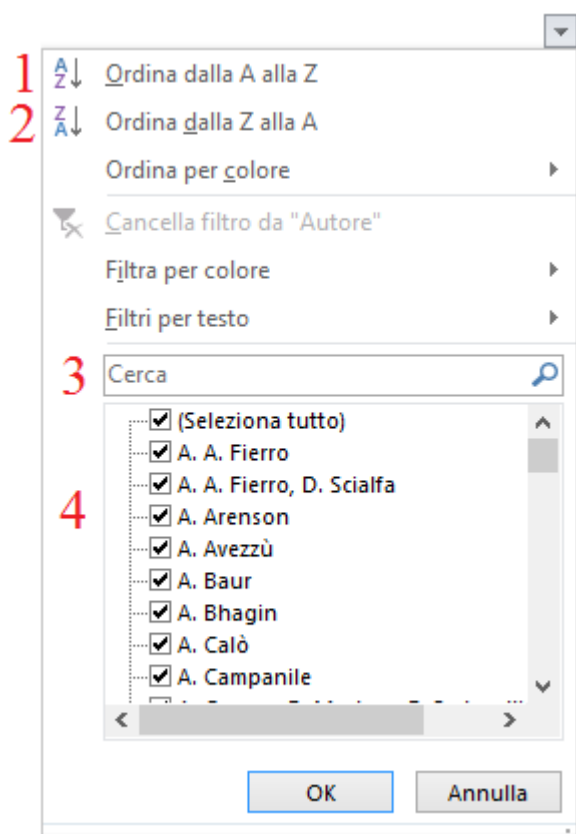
1 Ordina dalla A alla Z
2 Ordina dalla Z alla A
Ordina per colore
Cancella filtro da "Autore"
Filtra per colore
Filtri per testo
3 Cerca
4
(Seleziona tutto)
A. A. Fierro
A. A. Fierro, D. Scialfa
A. Arenson
A. Avezzù
A. Baur
A. Bhagin
A. Calò
A. Campanile
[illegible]
OK
Annulla